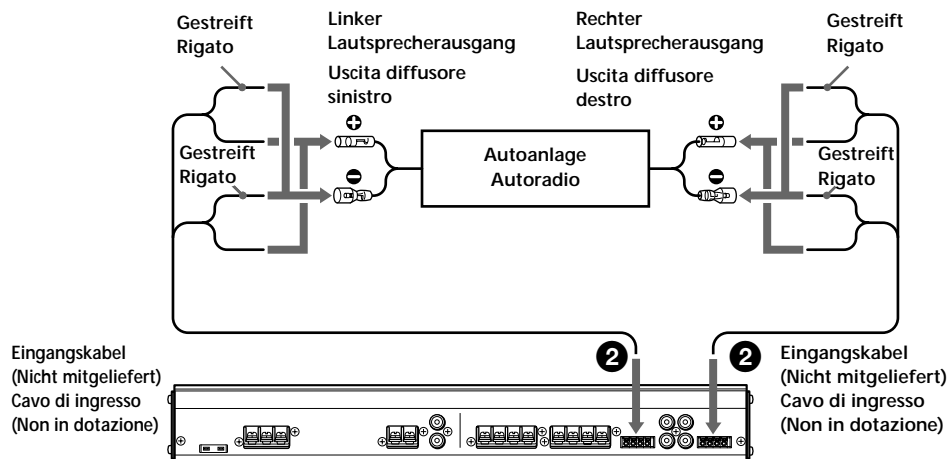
Gestreift
Rigato

Linker
Lautsprecherausgang
Uscita diffusore
sinistro

Rechter
Lautsprecherausgang
Uscita diffusore
destro

Gestreift
Rigato

Gestreift
Rigato

Autoanlage
Autoradio

Gestreift
Rigato

Eingangskabel
(Nicht mitgeliefert)
Cavo di ingresso
(Non in dotazione)

2

2

Eingangskabel
(Nicht mitgeliefert)
Cavo di ingresso
(Non in dotazione)